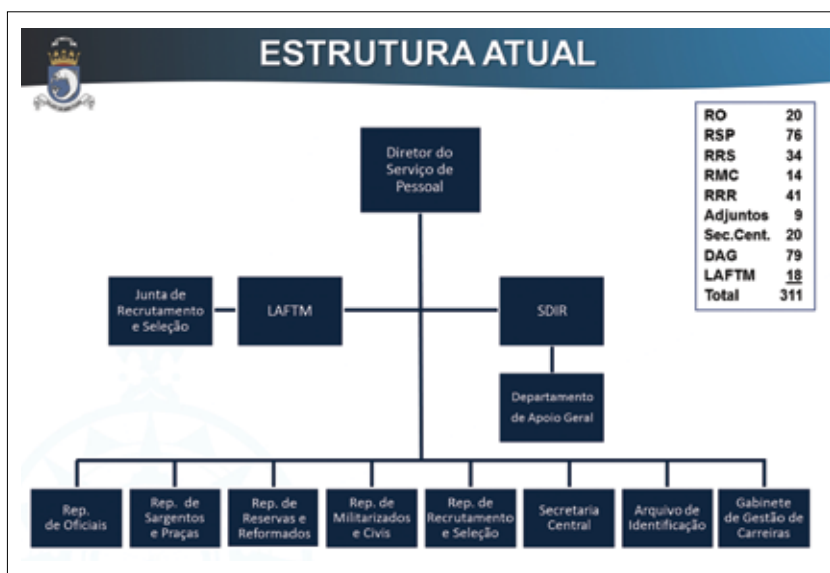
ESTRUTURA ATUAL

| | |
|---|---|
| RO | 20 |
| RSP | 76 |
| RRS | 34 |
| RMC | 14 |
| RRR | 41 |
| Adjuntos | 9 |
| Sec.Cent. | 20 |
| DAG | 79 |
| LAFTM | 18 |
| Total | 311 |

Diretor do Serviço de Pessoal

Junta de Recrutamento e Seleção

LAFTM

SDIR

Departamento de Apoio Geral

Rep. de Oficiais

Rep. de Sargentos e Praças

Rep. de Reservas e Reformados

Rep. de Militarizados e Civis

Rep. de Recrutamento e Seleção

Secretaria Central

Arquivo de Identificação

Gabinete de Gestão de Carreiras